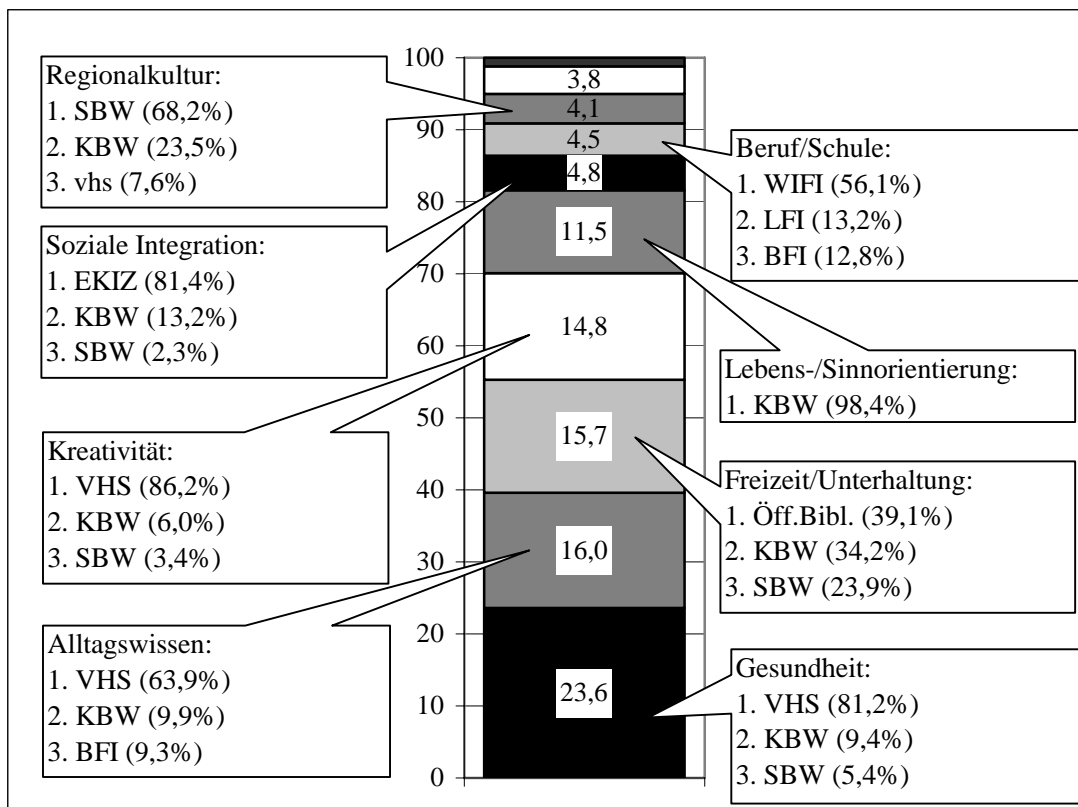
Regionalkultur:
1. SBW (68,2%)
2. KBW (23,5%)
3. vhs (7,6%)

Soziale Integration:
1. EKIZ (81,4%)
2. KBW (13,2%)
3. SBW (2,3%)

Kreativität:
1. VHS (86,2%)
2. KBW (6,0%)
3. SBW (3,4%)

Alltagswissen:
1. VHS (63,9%)
2. KBW (9,9%)
3. BFI (9,3%)

100
90
80
70
60
50
40
30
20
10
0

3,8
4,1
4,5
4,8
11,5
14,8
15,7
16,0
23,6

Beruf/Schule:
1. WIFI (56,1%)
2. LFI (13,2%)
3. BFI (12,8%)

Lebens-/Sinnorientierung:
1. KBW (98,4%)

Freizeit/Unterhaltung:
1. Öff.Bibl. (39,1%)
2. KBW (34,2%)
3. SBW (23,9%)

Gesundheit:
1. VHS (81,2%)
2. KBW (9,4%)
3. SBW (5,4%)